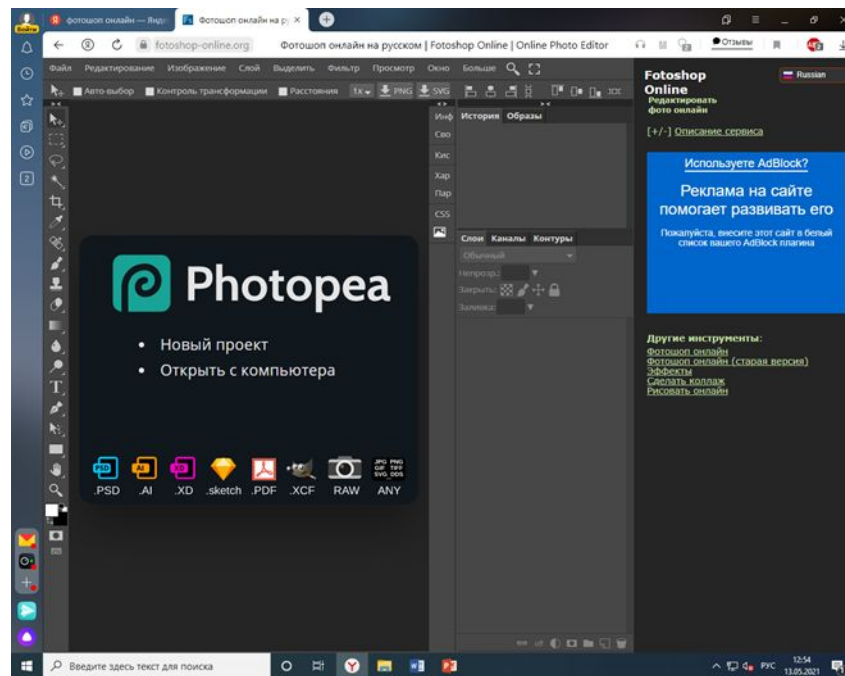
Войти фотошоп онлайн — Янде Фотошоп онлайн на ру ×

fotoshop-online.org Фотошоп онлайн на русском | Fotoshop Online | Online Photo Editor Отзывы

Файл Редактирование Изображение Слой Выделить Фильтр Просмотр Окно Больше

Авто-выбор Контроль трансформации Расстояния 1x PNG SVG

Инф Сво Кис Хар Пар CSS

История Образы

Слои Каналы Контуры

Обычный

Непрозр.:

Закрыть:

Заливка:

Photopea

• Новый проект
• Открыть с компьютера

PSD .PSD AI .AI XD .XD .sketch .PDF .XCF RAW JPG PNG GIF TIFF SVG DDS ANY

Fotoshop Online
Редактировать фото онлайн

Russian

[+/-] Описание сервиса

Используете AdBlock?

Реклама на сайте помогает развивать его

Пожалуйста, внесите этот сайт в белый список вашего AdBlock плагина

Другие инструменты:
Фотошоп онлайн
Фотошоп онлайн (старая версия)
Эффекты
Сделать коллаж
Рисовать онлайн

Введите здесь текст для поиска

РУС 12:54 13.05.2021